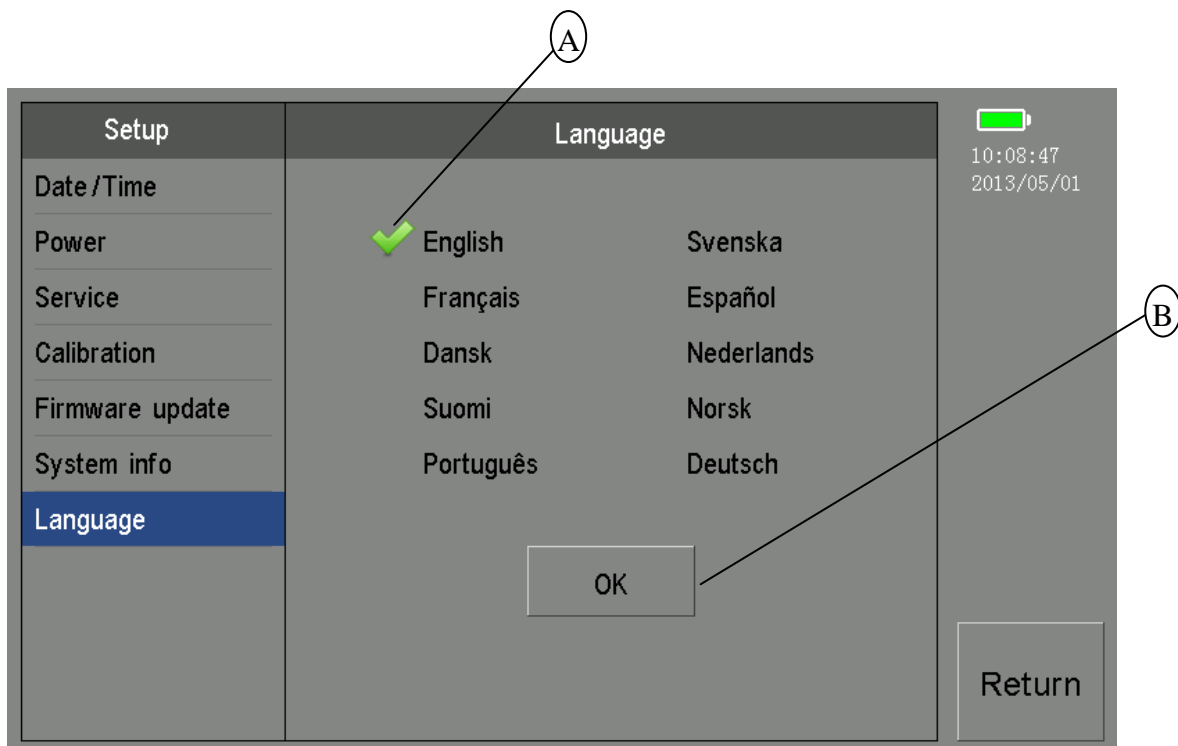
A

Setup

Date/Time

Power

Service

Calibration

Firmware update

System info

Language

Language

English

Français

Dansk

Suomi

Português

Svenska

Español

Nederlands

Norsk

Deutsch

OK

10:08:47
2013/05/01

B

Return